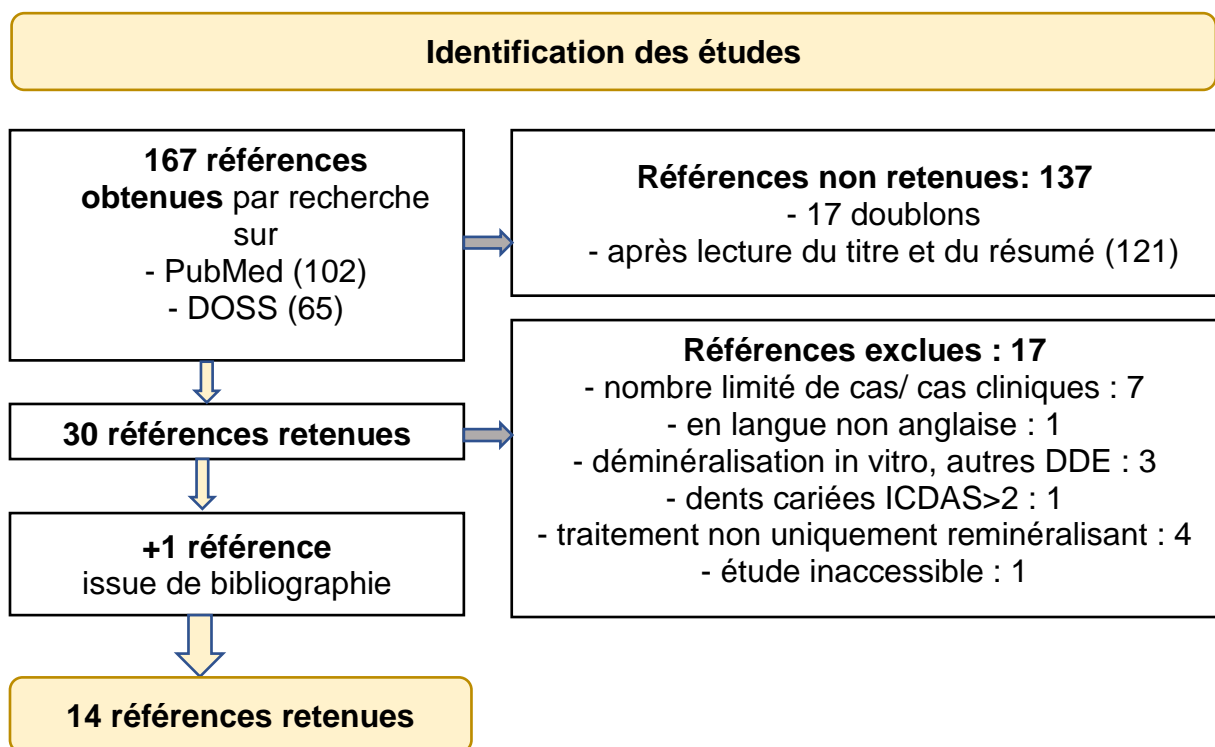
Identification des études

167 références obtenues par recherche sur
- PubMed (102)
- DOSS (65)

Références non retenues: 137
- 17 doublons
- après lecture du titre et du résumé (121)

30 références retenues

Références exclues : 17
- nombre limité de cas/ cas cliniques : 7
- en langue non anglaise : 1
- déminéralisation in vitro, autres DDE : 3
- dents cariées ICDAS>2 : 1
- traitement non uniquement reminéralisant : 4
- étude inaccessible : 1

+1 référence
issue de bibliographie

14 références retenues